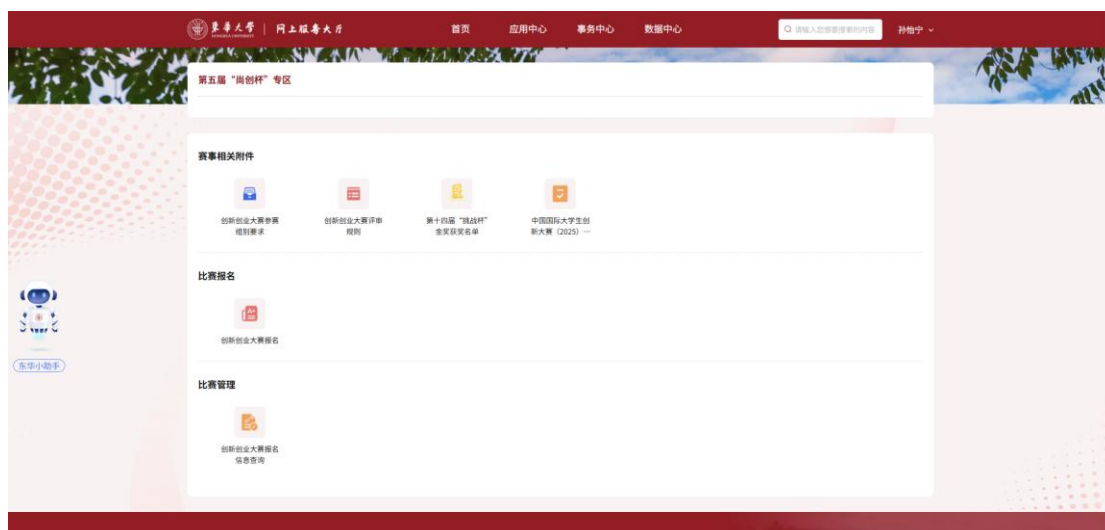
東華大學 | 网上服务大厅

首页 应用中心 事务中心 数据中心

请输入您想要搜索的内容

孙怡宁

第五届“尚创杯”专区

赛事相关附件

创新创业大赛参赛细则要求

创新创业大赛评审规则

第十四届“挑战杯”全奖获奖名单

中国国际大学生创新大赛（2025）...

比赛报名

创新创业大赛报名

比赛管理

创新创业大赛报名信息查询

东华小助手